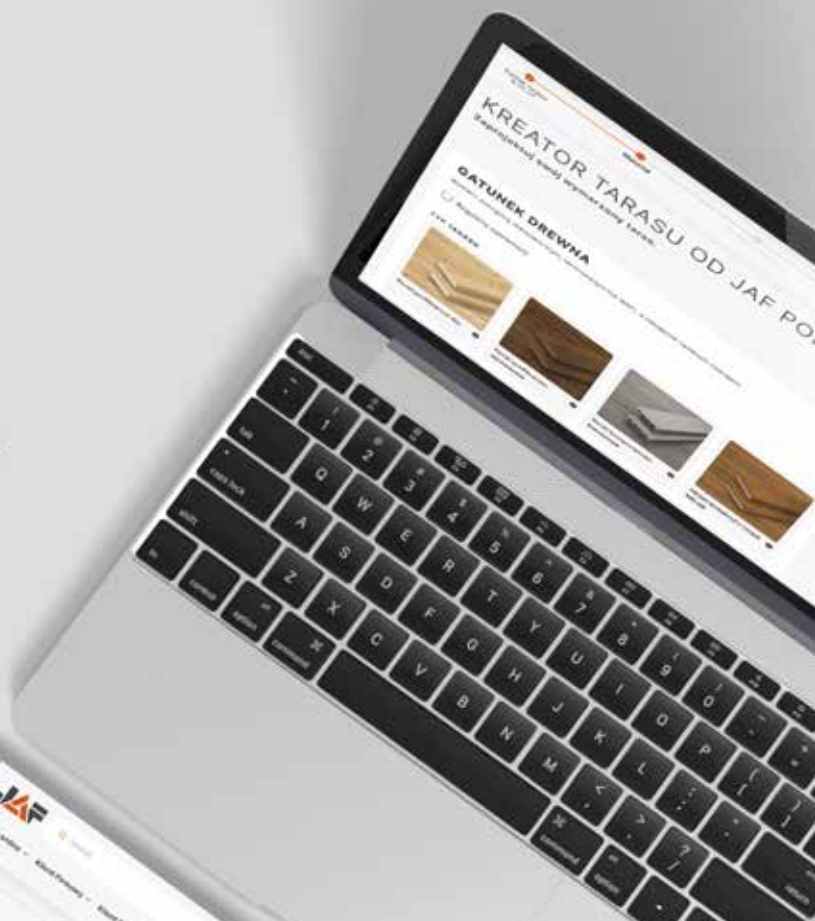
KREATOR TARASU OD JAF PO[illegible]

Zaprojektuj swój wymarzony taras.

GATUNEK DREWNA

esc

tab

caps lock

shift

fn

control

option

command

Q W E R T Y U I O P

A S D F G H J K L

Z X C V B N M

1 2 3 4 5 6 7 8 9 0

command

option

JAF